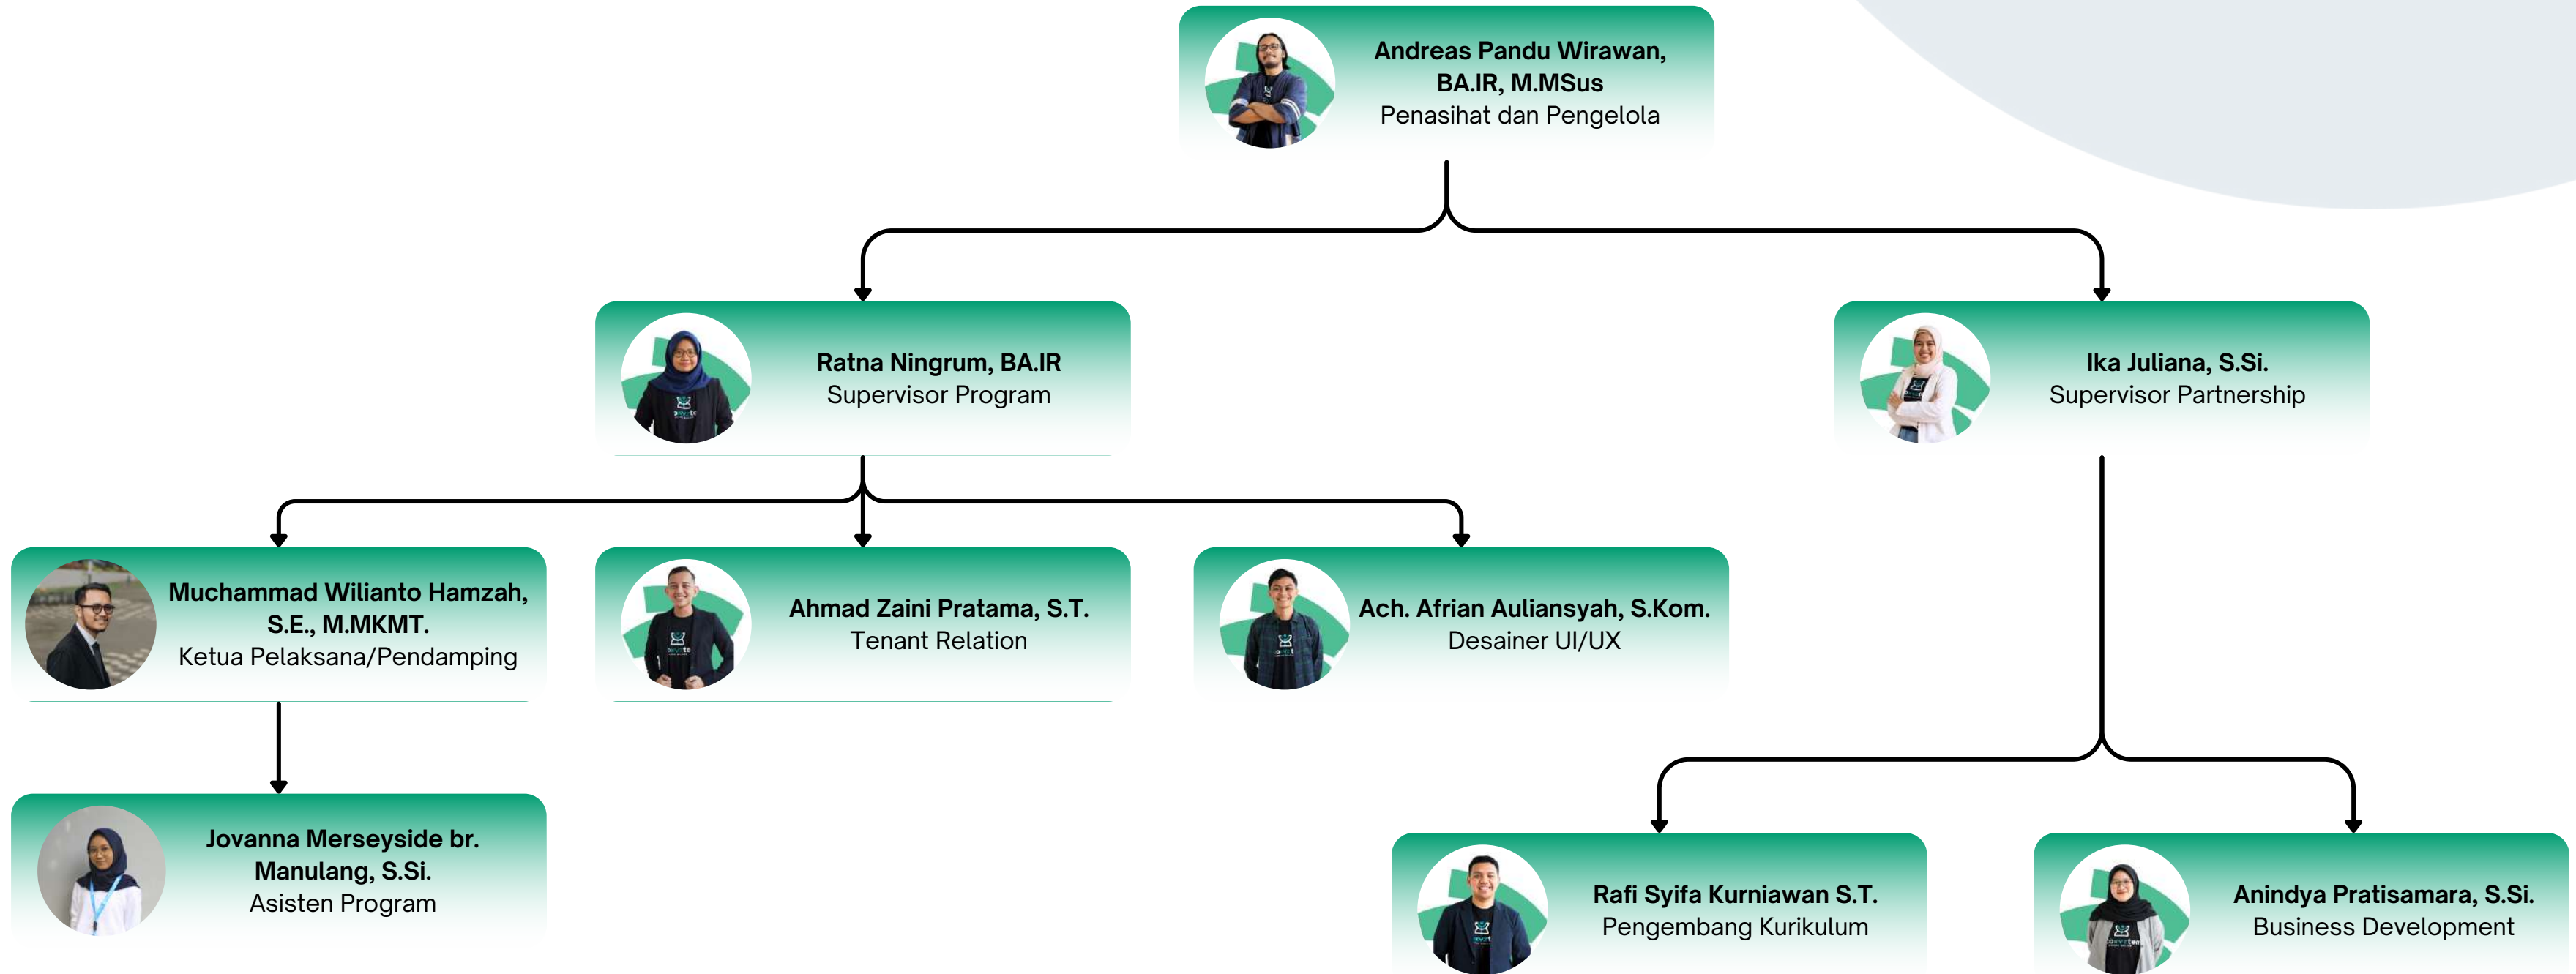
Andreas Pandu Wirawan, BA.IR, M.MSus
Penasihat dan Pengelola

Ratna Ningrum, BA.IR
Supervisor Program

Ika Juliana, S.Si.
Supervisor Partnership

Muchammad Wilianto Hamzah, S.E., M.MKMT.
Ketua Pelaksana/Pendamping

Ahmad Zaini Pratama, S.T.
Tenant Relation

Ach. Afrian Auliansyah, S.Kom.
Desainer UI/UX

Jovanna Merseyside br. Manulang, S.Si.
Asisten Program

Rafi Syifa Kurniawan S.T.
Pengembang Kurikulum

Anindya Pratisamara, S.Si.
Business Development